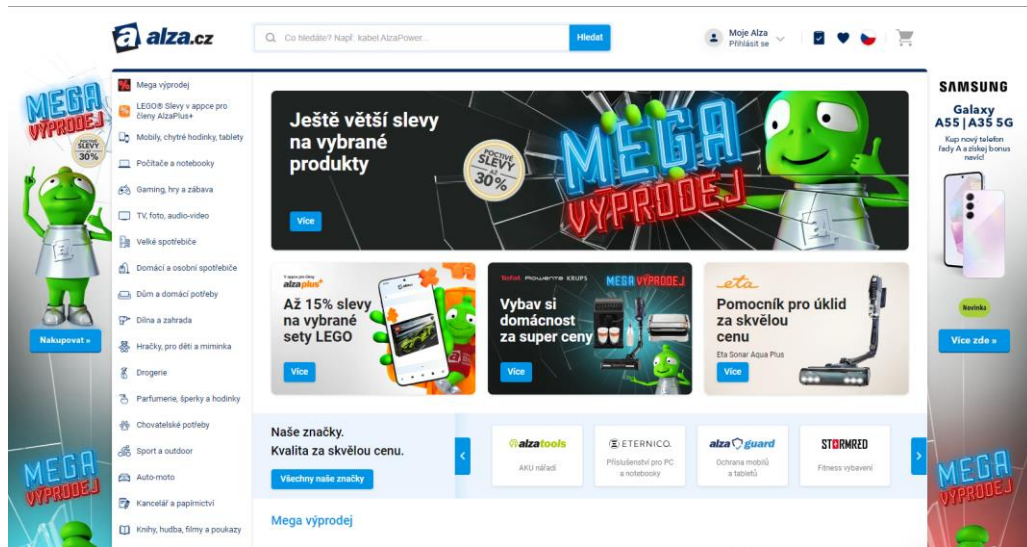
alza.cz

Co hledáte? Např. kabel AlzaPower...

Hledat

Moje Alza
Přihlásit se

MEGA VÝPRODEJ

POCTIVÉ SLEVY AŽ 30%

Nakupovat »

Mega výprodej
LEGO® Slevy v appce pro členy AlzaPlus+
Mobily, chytré hodinky, tablety
Počítače a notebooky
Gaming, hry a zábava
TV, foto, audio-video
Velké spotřebiče
Domácí a osobní spotřebiče
Dům a domácí potřeby
Dílna a zahrada
Hračky, pro děti a miminka
Drogerie
Parfumerie, šperky a hodinky
Chovatelské potřeby
Sport a outdoor
Auto-moto
Kancelář a papírnictví
Knihy, hudba, filmy a poukazy

Ještě větší slevy na vybrané produkty

POCTIVÉ SLEVY AŽ 30%

MEGA VÝPRODEJ

Více

alzaplus+
Až 15% slevy na vybrané sety LEGO
Více

Tefal Rowenta KRUPS
MEGA VÝPRODEJ
Vybav si domácnost za super ceny
Více

eta
Pomocník pro úklid za skvělou cenu
Eta Sonar Aqua Plus
Více

Naše značky.
Kvalita za skvělou cenu.
Všechny naše značky

alzatools
AKU nářadí

ETERNICO
Příslušenství pro PC a notebooky

alza guard
Ochrana mobilů a tabletů

STORMRED
Fitness vybavení

Mega výprodej

SAMSUNG
Galaxy A55 | A35 5G
Kup nový telefon řady A a získej bonus navíc!
Novinka
Více zde »

MEGA VÝPRODEJ

MEGA VÝPRODEJ